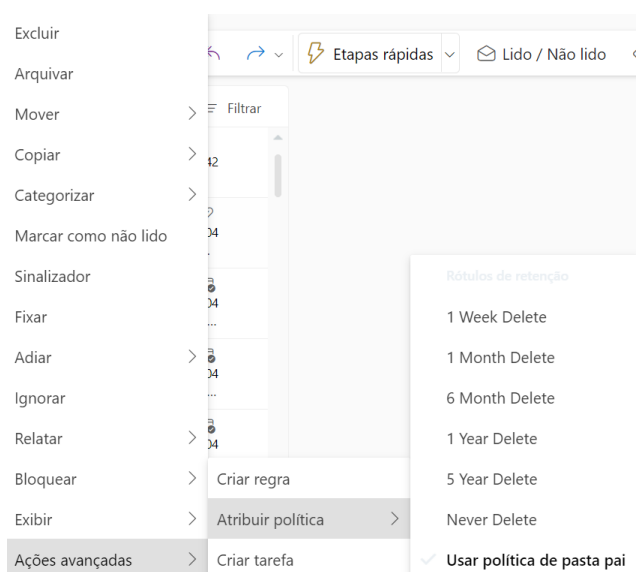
Excluir
Arquivar
Mover
Copiar
Categorizar
Marcar como não lido
Sinalizador
Fixar
Adiar
Ignorar
Relatar
Bloquear
Exibir
Ações avançadas

Etapas rápidas
Lido / Não lido
Filtrar

42
04
04
04
04

Criar regra
Atribuir política
Criar tarefa

Rótulos de retenção
1 Week Delete
1 Month Delete
6 Month Delete
1 Year Delete
5 Year Delete
Never Delete
Usar política de pasta pai